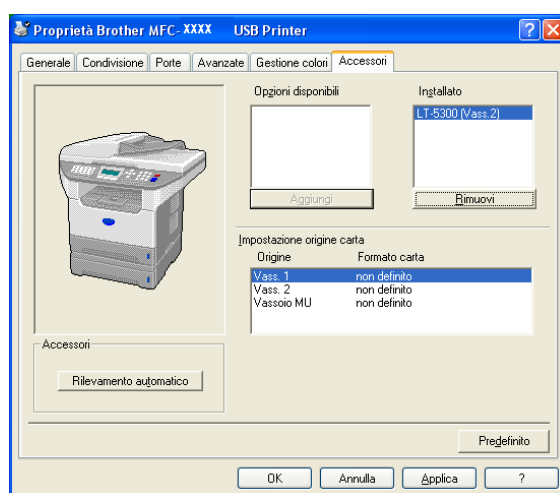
Proprietà Brother MFC- XXXX USB Printer

Generale | Condivisione | Porte | Avanzate | Gestione colori | Accessori

Opzioni disponibili

Installato

LT-5300 (Vass.2)

Aggiungi

Rimuovi

Impostazione origine carta

| Origine | Formato carta |
|---|---|
| Vass. 1 | non definito |
| Vass. 2 | non definito |
| Vassoio MU | non definito |

Accessori

Rilevamento automatico

Predefinito

OK Annulla Applica ?